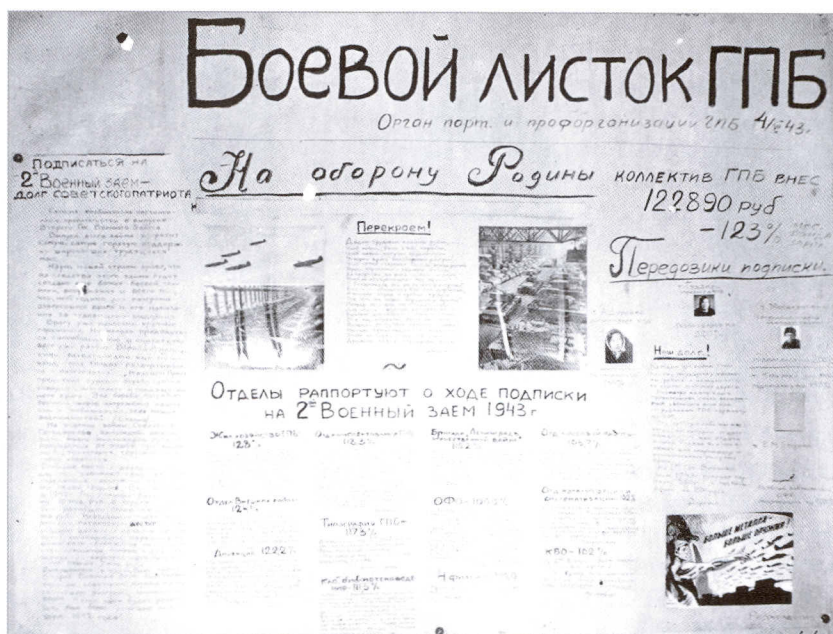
Боевой листок ГПБ

Орган парт. и профорганизации ГПБ 4/ 43.

Подписаться на 2ᵒ Военный заем — долг советского патриота

На оборону Родины

коллектив ГПБ внес 122890 руб — 123%

Передовики подписки.

Перекроем!

Наш долг!

Отделы рапортуют о ходе подписки на 2ᵒ Военный заем 1943 г

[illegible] 123%

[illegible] 122%

Отдел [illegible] 12 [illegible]%

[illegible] 122%

Типография ГПБ — 117,3%

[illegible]

ОФ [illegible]

КБО — 102%

Больше металла — больше оружия!